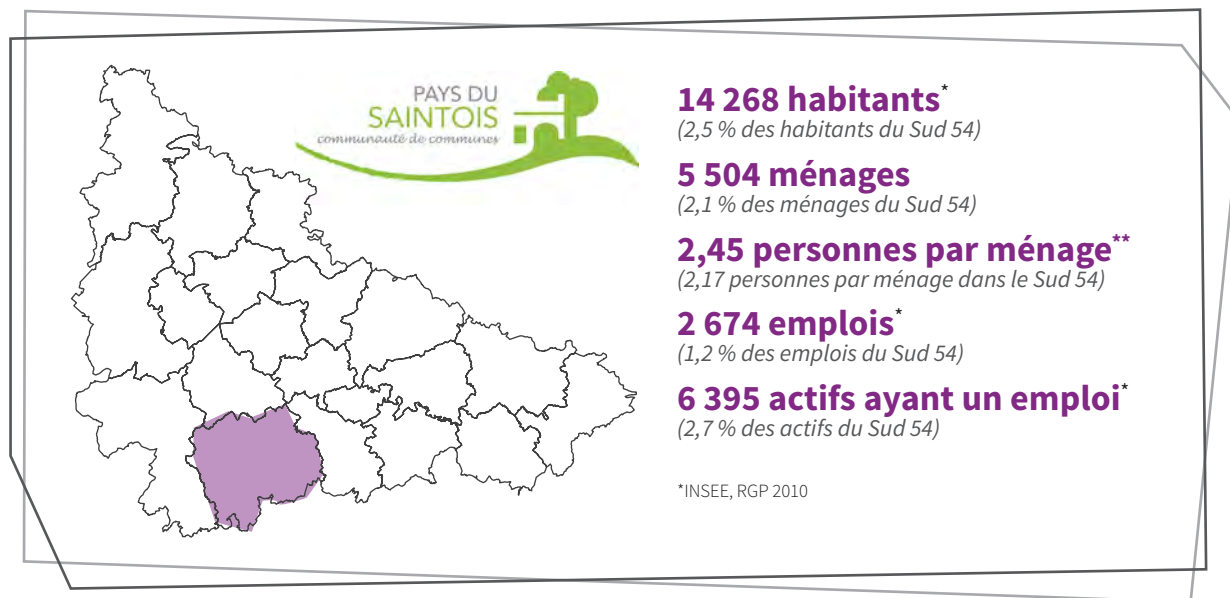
PAYS DU
SAINTOIS
communauté de communes

14 268 habitants*
(2,5 % des habitants du Sud 54)

5 504 ménages
(2,1 % des ménages du Sud 54)

2,45 personnes par ménage**
(2,17 personnes par ménage dans le Sud 54)

2 674 emplois*
(1,2 % des emplois du Sud 54)

6 395 actifs ayant un emploi*
(2,7 % des actifs du Sud 54)

*INSEE, RGP 2010